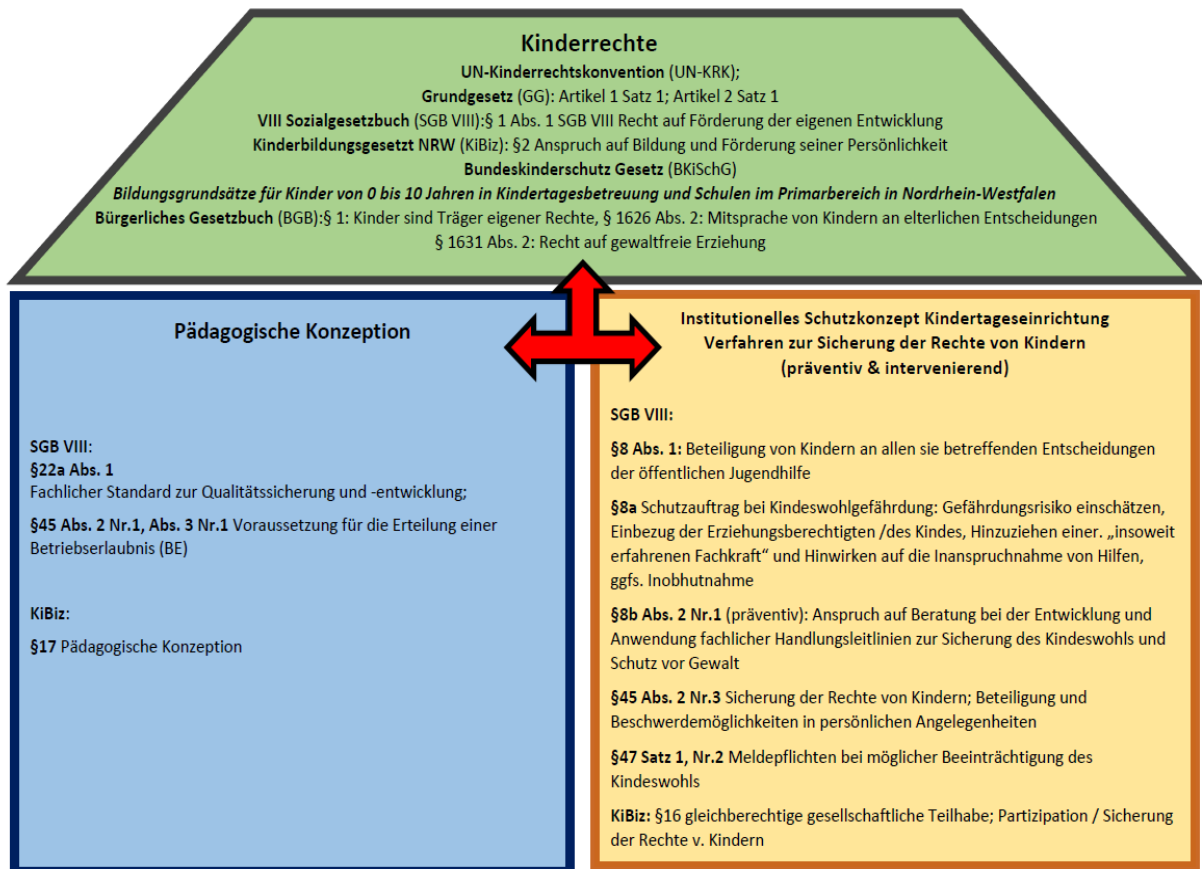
Kinderrechte

UN-Kinderrechtskonvention (UN-KRK);
Grundgesetz (GG): Artikel 1 Satz 1; Artikel 2 Satz 1
VIII Sozialgesetzbuch (SGB VIII):§ 1 Abs. 1 SGB VIII Recht auf Förderung der eigenen Entwicklung
Kinderbildungsgesetzt NRW (KiBiz): §2 Anspruch auf Bildung und Förderung seiner Persönlichkeit
Bundeskinderschutz Gesetz (BKiSchG)
Bildungsgrundsätze für Kinder von 0 bis 10 Jahren in Kindertagesbetreuung und Schulen im Primarbereich in Nordrhein-Westfalen
Bürgerliches Gesetzbuch (BGB):§ 1: Kinder sind Träger eigener Rechte, § 1626 Abs. 2: Mitsprache von Kindern an elterlichen Entscheidungen
§ 1631 Abs. 2: Recht auf gewaltfreie Erziehung

Pädagogische Konzeption

SGB VIII:
§22a Abs. 1
Fachlicher Standard zur Qualitätssicherung und -entwicklung;

§45 Abs. 2 Nr.1, Abs. 3 Nr.1 Voraussetzung für die Erteilung einer Betriebserlaubnis (BE)

KiBiz:

§17 Pädagogische Konzeption

Institutionelles Schutzkonzept Kindertageseinrichtung
Verfahren zur Sicherung der Rechte von Kindern
(präventiv & intervenierend)

SGB VIII:

§8 Abs. 1: Beteiligung von Kindern an allen sie betreffenden Entscheidungen der öffentlichen Jugendhilfe

§8a Schutzauftrag bei Kindeswohlgefährdung: Gefährdungsrisiko einschätzen, Einbezug der Erziehungsberechtigten /des Kindes, Hinzuziehen einer. „insoweit erfahrenen Fachkraft" und Hinwirken auf die Inanspruchnahme von Hilfen, ggfs. Inobhutnahme

§8b Abs. 2 Nr.1 (präventiv): Anspruch auf Beratung bei der Entwicklung und Anwendung fachlicher Handlungsleitlinien zur Sicherung des Kindeswohls und Schutz vor Gewalt

§45 Abs. 2 Nr.3 Sicherung der Rechte von Kindern; Beteiligung und Beschwerdemöglichkeiten in persönlichen Angelegenheiten

§47 Satz 1, Nr.2 Meldepflichten bei möglicher Beeinträchtigung des Kindeswohls

KiBiz: §16 gleichberechtige gesellschaftliche Teilhabe; Partizipation / Sicherung der Rechte v. Kindern